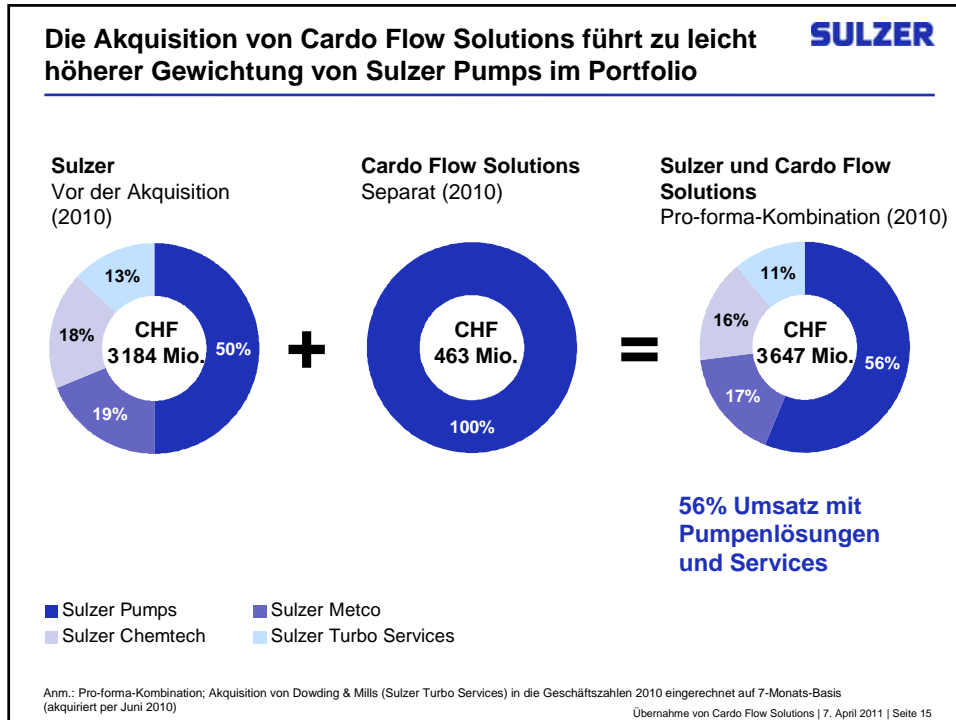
Die Akquisition von Cardo Flow Solutions führt zu leicht höherer Gewichtung von Sulzer Pumps im Portfolio

SULZER

Sulzer
Vor der Akquisition (2010)

13%
18%
CHF 3 184 Mio.
50%
19%

Cardo Flow Solutions
Separat (2010)

CHF 463 Mio.
100%

Sulzer und Cardo Flow Solutions
Pro-forma-Kombination (2010)

11%
16%
CHF 3 647 Mio.
56%
17%

56% Umsatz mit Pumpenlösungen und Services

Sulzer Pumps
Sulzer Metco
Sulzer Chemtech
Sulzer Turbo Services

Anm.: Pro-forma-Kombination; Akquisition von Dowding & Mills (Sulzer Turbo Services) in die Geschäftszahlen 2010 eingerechnet auf 7-Monats-Basis (akquiriert per Juni 2010)

Übernahme von Cardo Flow Solutions | 7. April 2011 | Seite 15